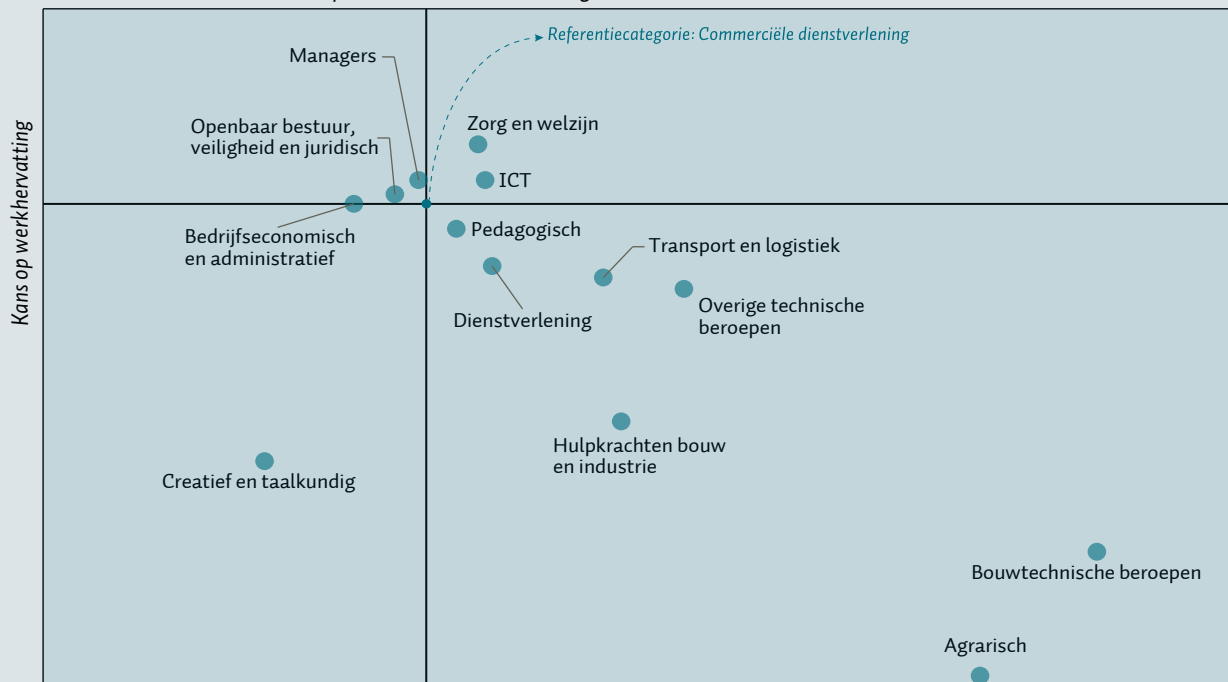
Referentiecategorie: Commerciële dienstverlening

Kans op werkhervatting

Managers

Openbaar bestuur, veiligheid en juridisch

Zorg en welzijn

ICT

Bedrijfseconomisch en administratief

Pedagogisch

Transport en logistiek

Dienstverlening

Overige technische beroepen

Hulpkrachten bouw en industrie

Creatief en taalkundig

Bouwtechnische beroepen

Agrarisch